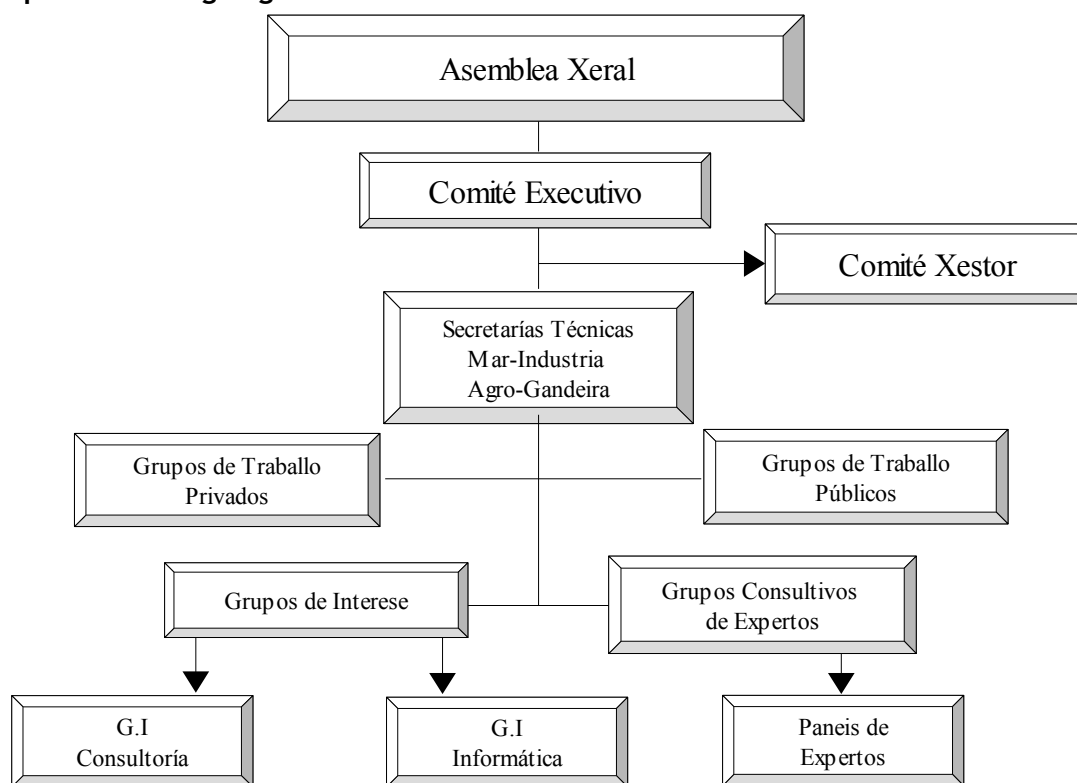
Asemblea Xeral

Comité Executivo

Comité Xestor

Secretarías Técnicas
Mar-Industria
Agro-Gandeira

Grupos de Traballo
Privados

Grupos de Traballo
Públicos

Grupos de Interese

Grupos Consultivos
de Expertos

G.I
Consultoría

G.I
Informática

Paneis de
Expertos